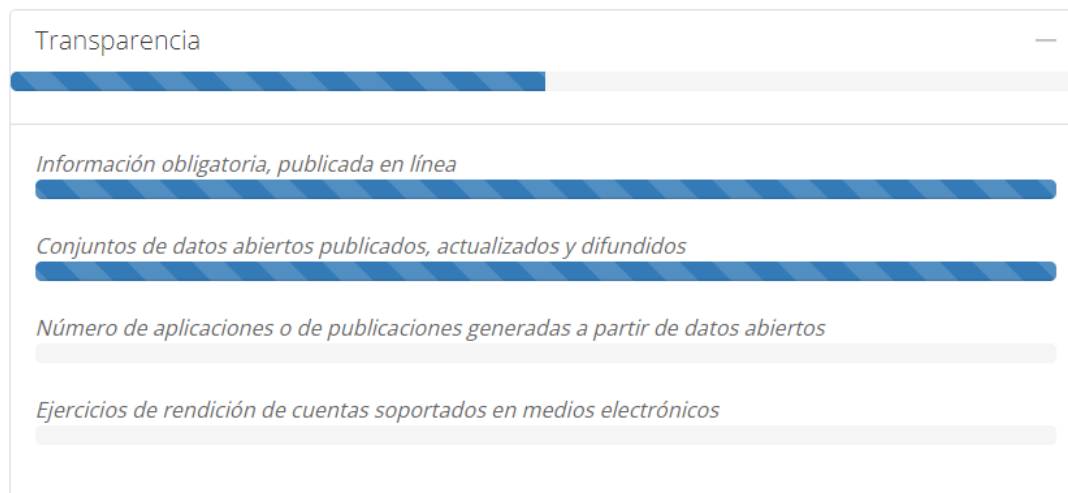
Transparencia

—

Información obligatoria, publicada en línea

Conjuntos de datos abiertos publicados, actualizados y difundidos

Número de aplicaciones o de publicaciones generadas a partir de datos abiertos

Ejercicios de rendición de cuentas soportados en medios electrónicos